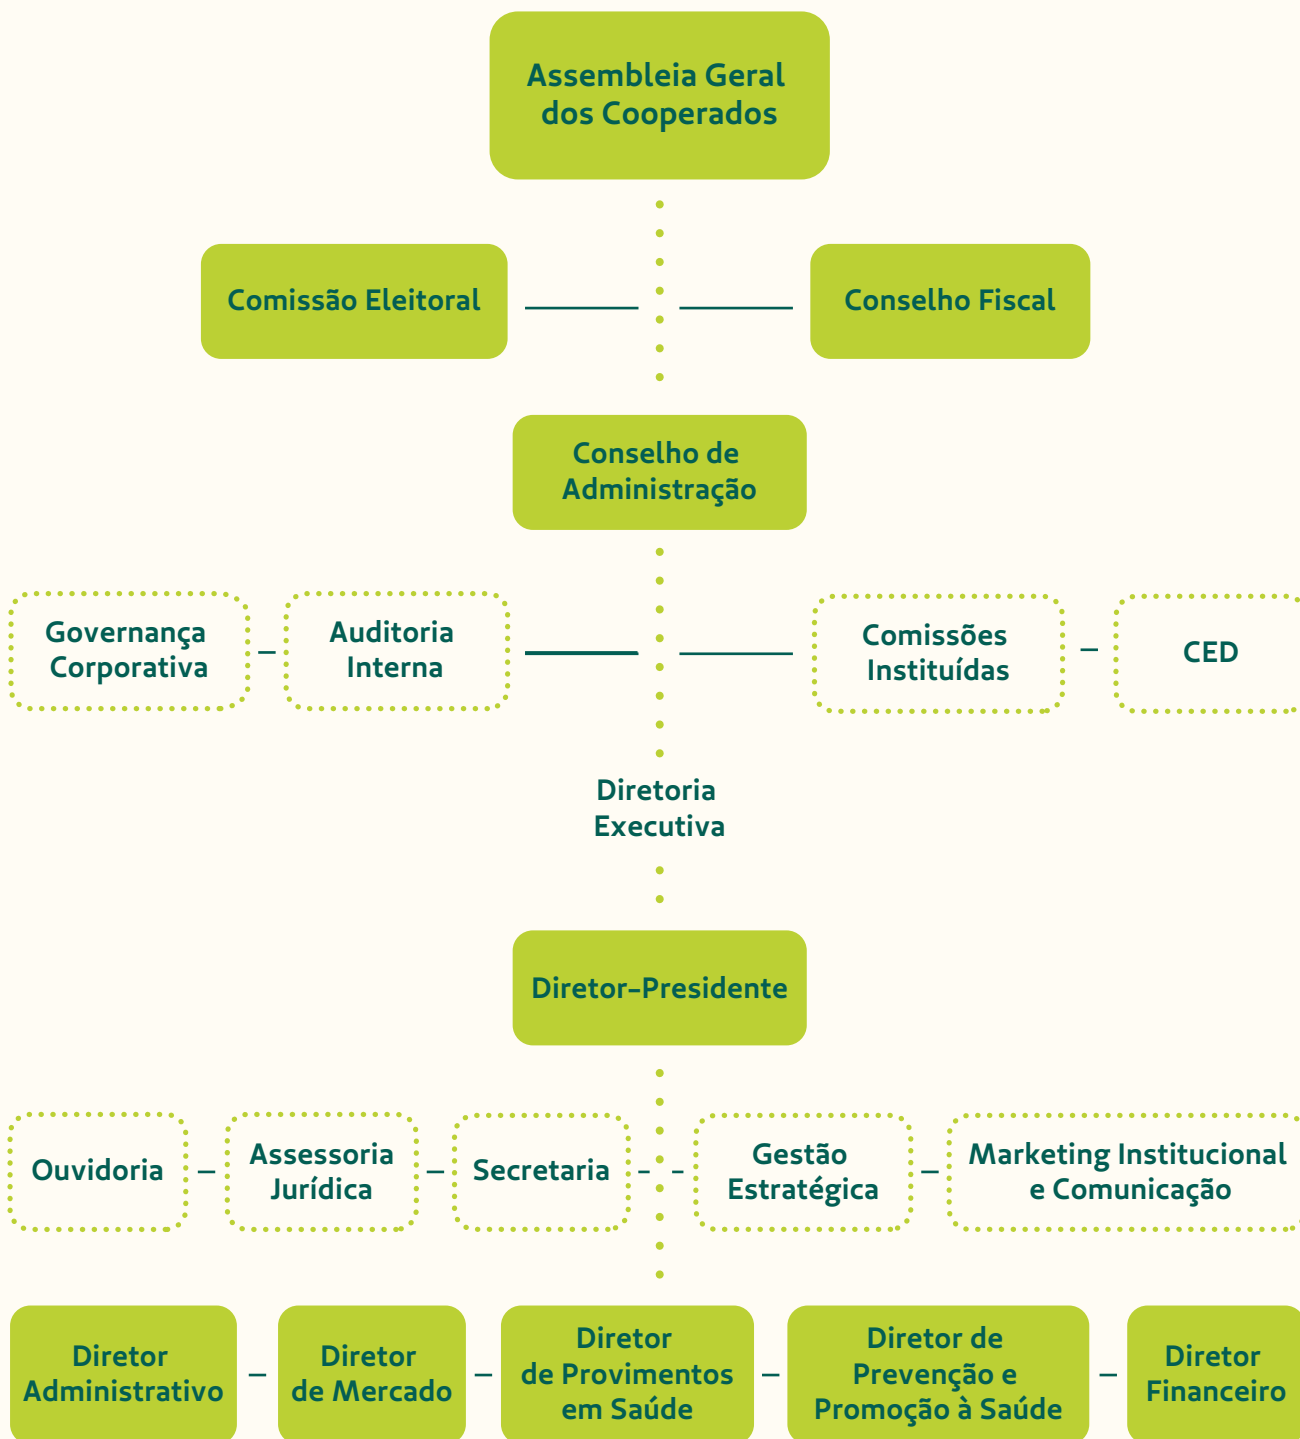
Assembleia Geral dos Cooperados

Comissão Eleitoral

Conselho Fiscal

Conselho de Administração

Governança Corporativa

Auditoria Interna

Comissões Instituídas

CED

Diretoria Executiva

Diretor-Presidente

Ouvidoria

Assessoria Jurídica

Secretaria

Gestão Estratégica

Marketing Institucional e Comunicação

Diretor Administrativo

Diretor de Mercado

Diretor de Provimentos em Saúde

Diretor de Prevenção e Promoção à Saúde

Diretor Financeiro